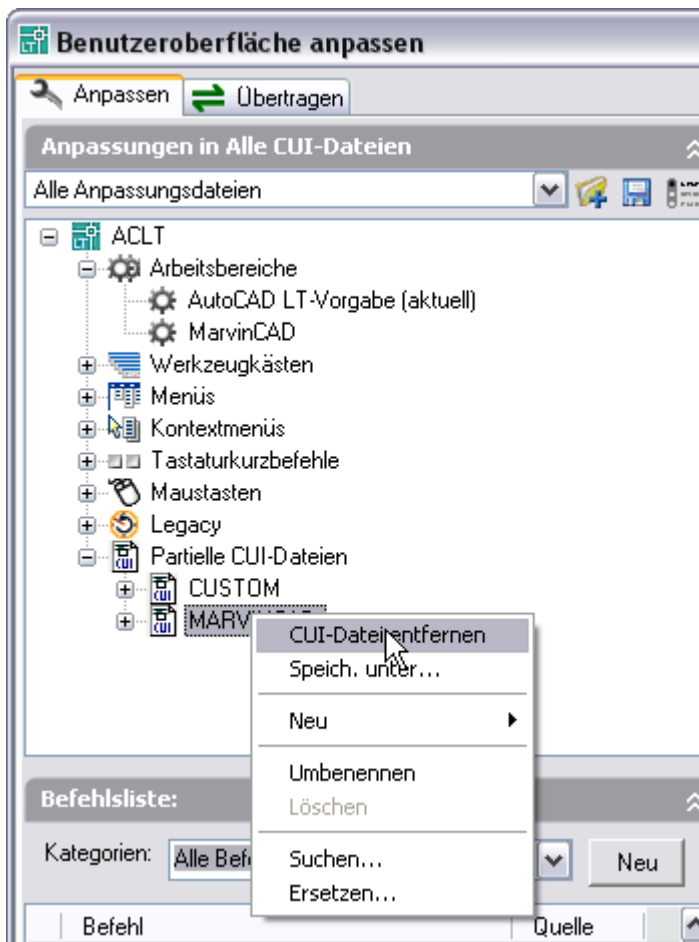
Benutzeroberfläche anpassen

Anpassen
Übertragen

Anpassungen in Alle CUI-Dateien

Alle Anpassungsdateien

ACLT
Arbeitsbereiche
AutoCAD LT-Vorgabe (aktuell)
MarvinCAD
Werkzeugkästen
Menüs
Kontextmenüs
Tastaturkurzbefehle
Maustasten
Legacy
Partielle CUI-Dateien
CUSTOM
MARV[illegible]

CUI-Datei entfernen
Speich. unter...
Neu
Umbenennen
Löschen
Suchen...
Ersetzen...

Befehlsliste:

Kategorien:
Alle Bef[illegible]
Neu

Befehl
Quelle